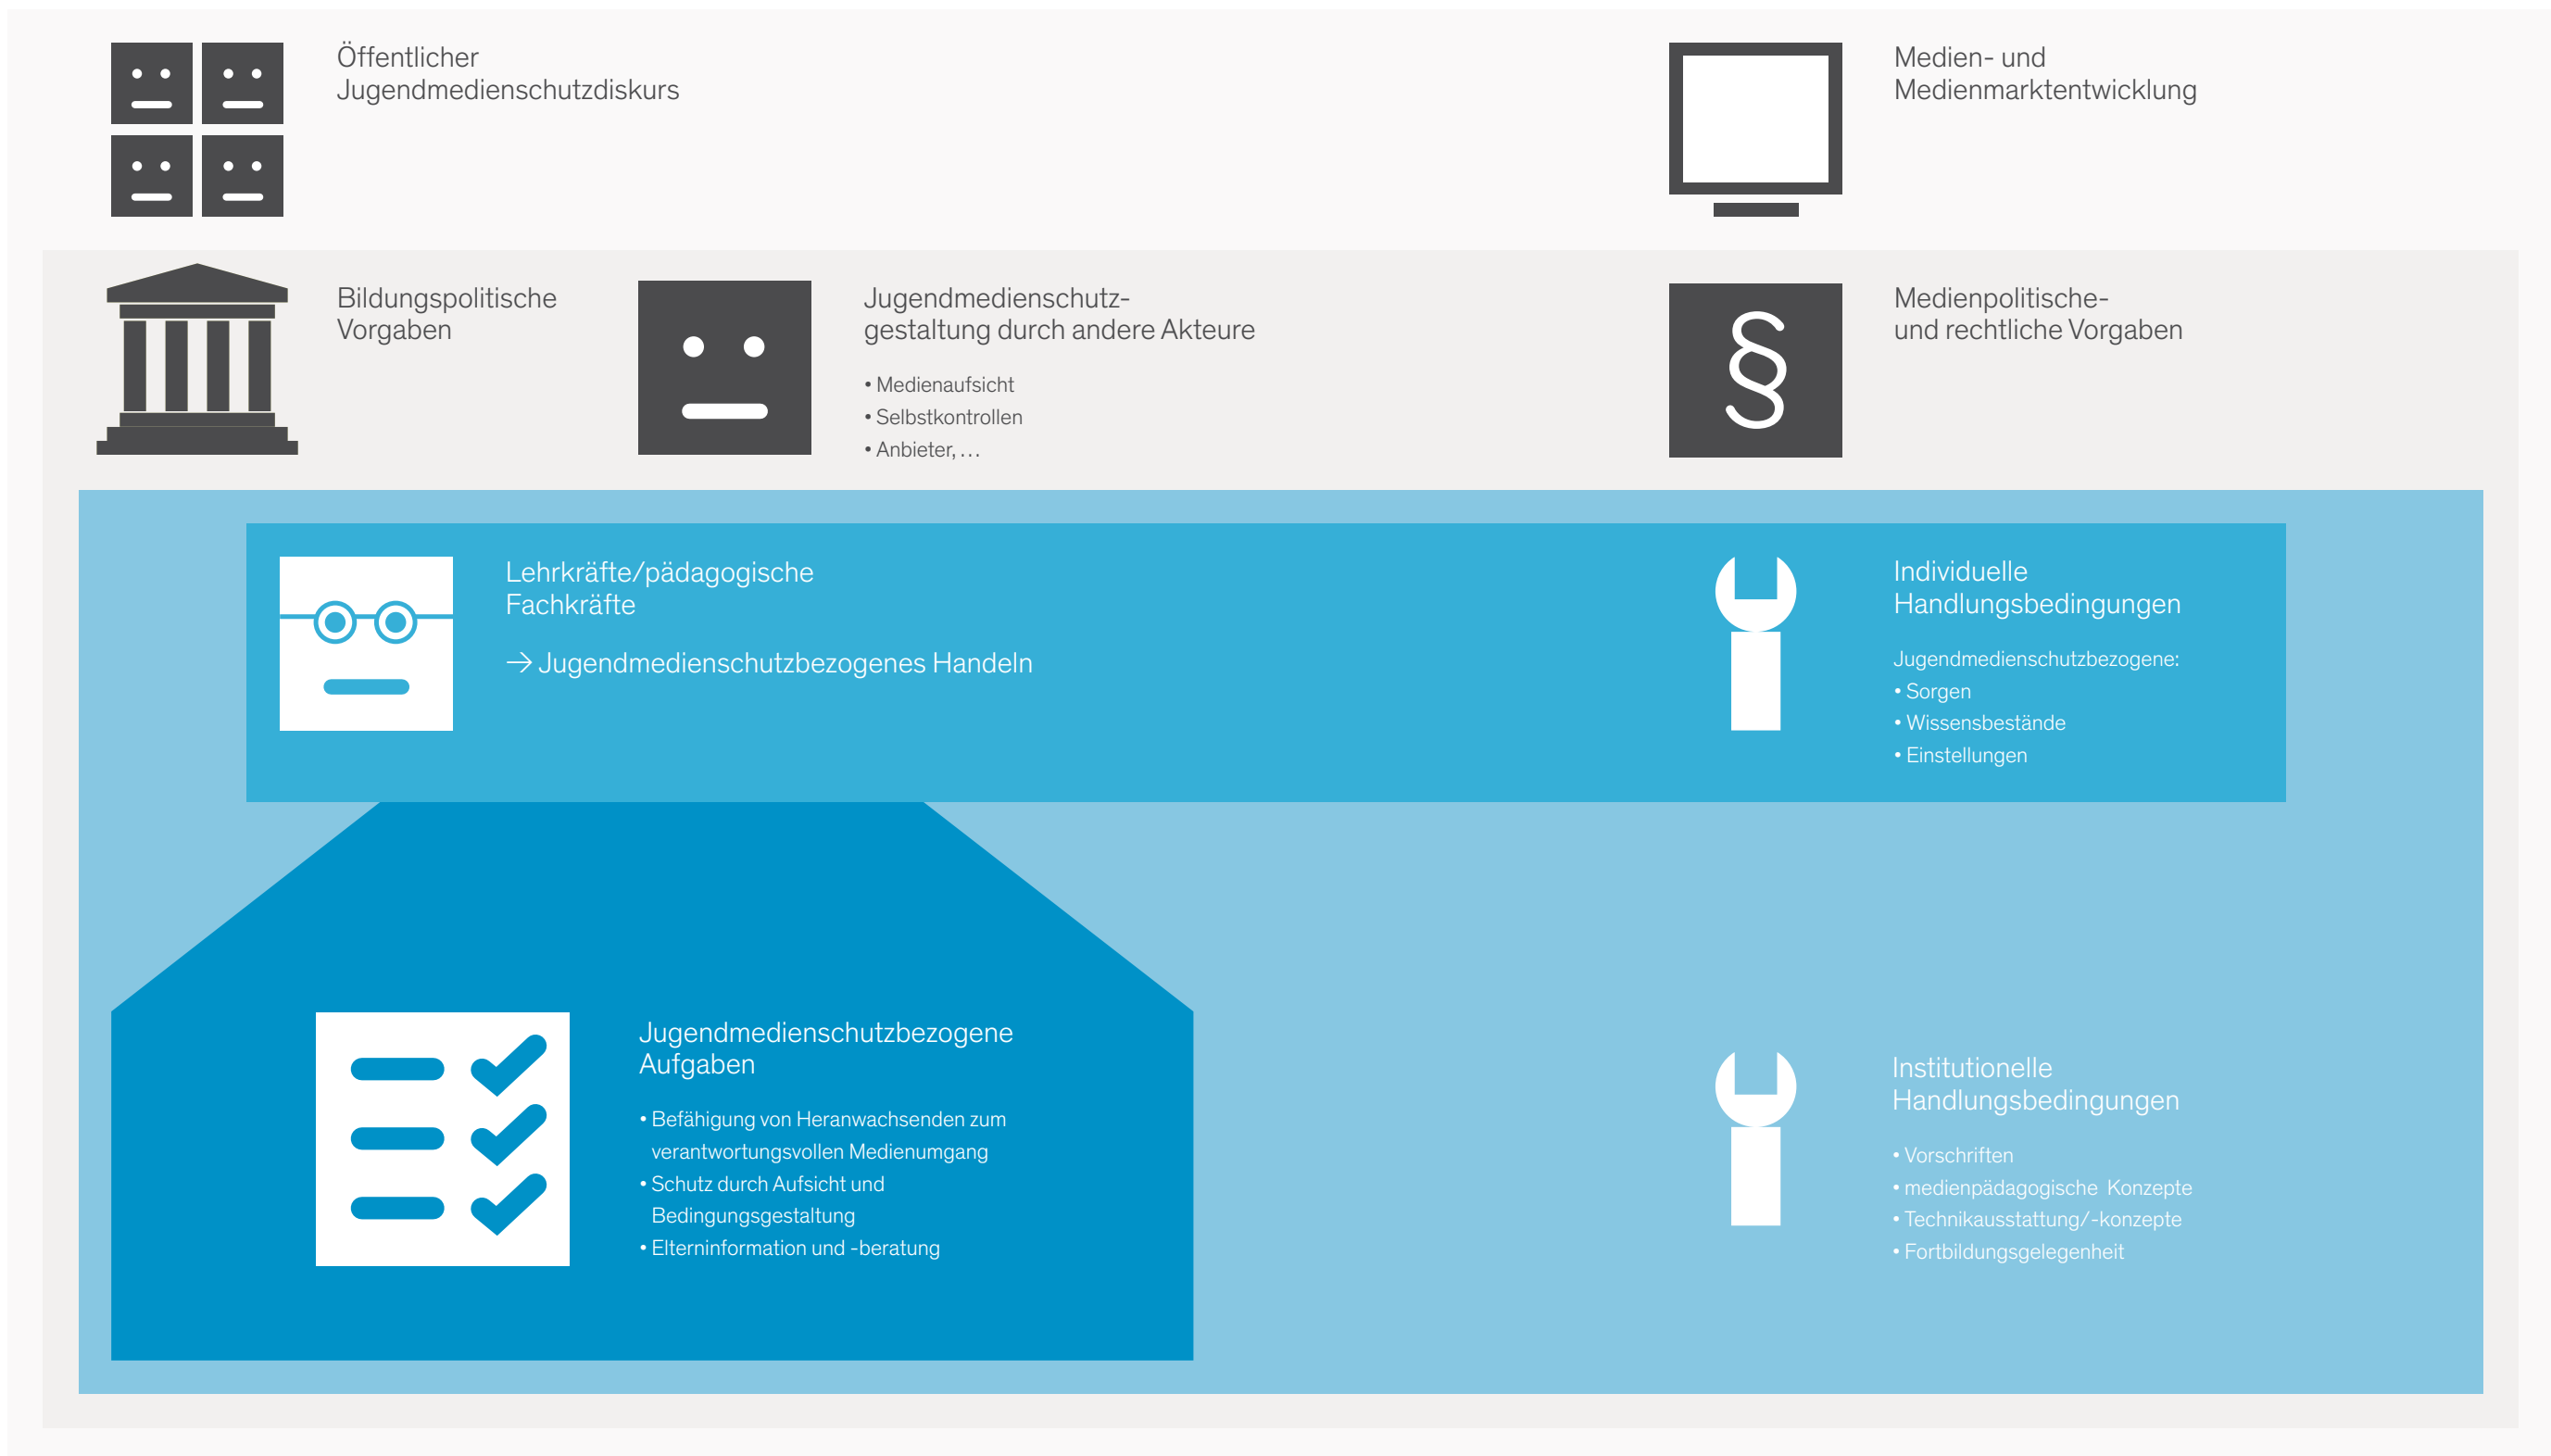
Öffentlicher Jugendmedienschutzdiskurs

Medien- und Medienmarktentwicklung

Bildungspolitische Vorgaben

Jugendmedienschutzgestaltung durch andere Akteure

• Medienaufsicht
• Selbstkontrollen
• Anbieter, …

§

Medienpolitische- und rechtliche Vorgaben

Lehrkräfte/pädagogische Fachkräfte

→ Jugendmedienschutzbezogenes Handeln

Individuelle Handlungsbedingungen

Jugendmedienschutzbezogene:
• Sorgen
• Wissensbestände
• Einstellungen

Jugendmedienschutzbezogene Aufgaben

• Befähigung von Heranwachsenden zum verantwortungsvollen Medienumgang
• Schutz durch Aufsicht und Bedingungsgestaltung
• Elterninformation und -beratung

Institutionelle Handlungsbedingungen

• Vorschriften
• medienpädagogische Konzepte
• Technikausstattung/-konzepte
• Fortbildungsgelegenheit